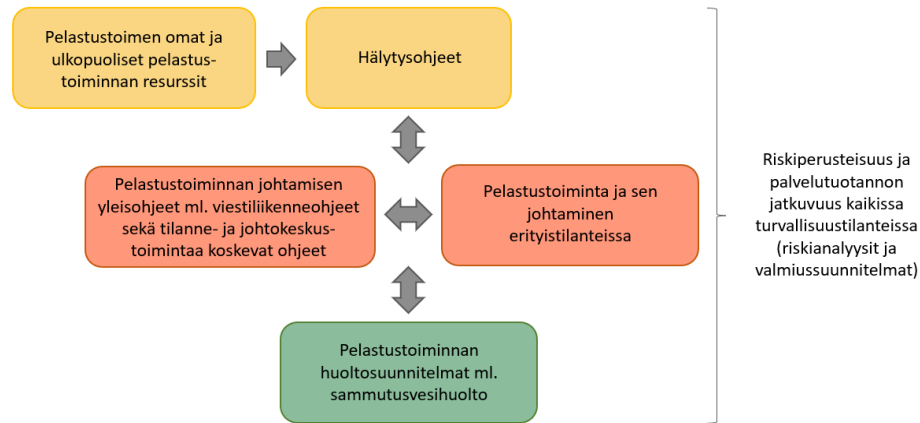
Pelastustoimen omat ja ulkopuoliset pelastustoiminnan resurssit

Hälytysohjeet

Pelastustoiminnan johtamisen yleisohjeet ml. viestiliikenneohjeet sekä tilanne- ja johtokeskustoimintaa koskevat ohjeet

Pelastustoiminta ja sen johtaminen erityistilanteissa

Pelastustoiminnan huoltosuunnitelmat ml. sammutusvesihuolto

Riskiperusteisuus ja palvelutuotannon jatkuvuus kaikissa turvallisuustilanteissa (riskianalyysit ja valmiussuunnitelmat)